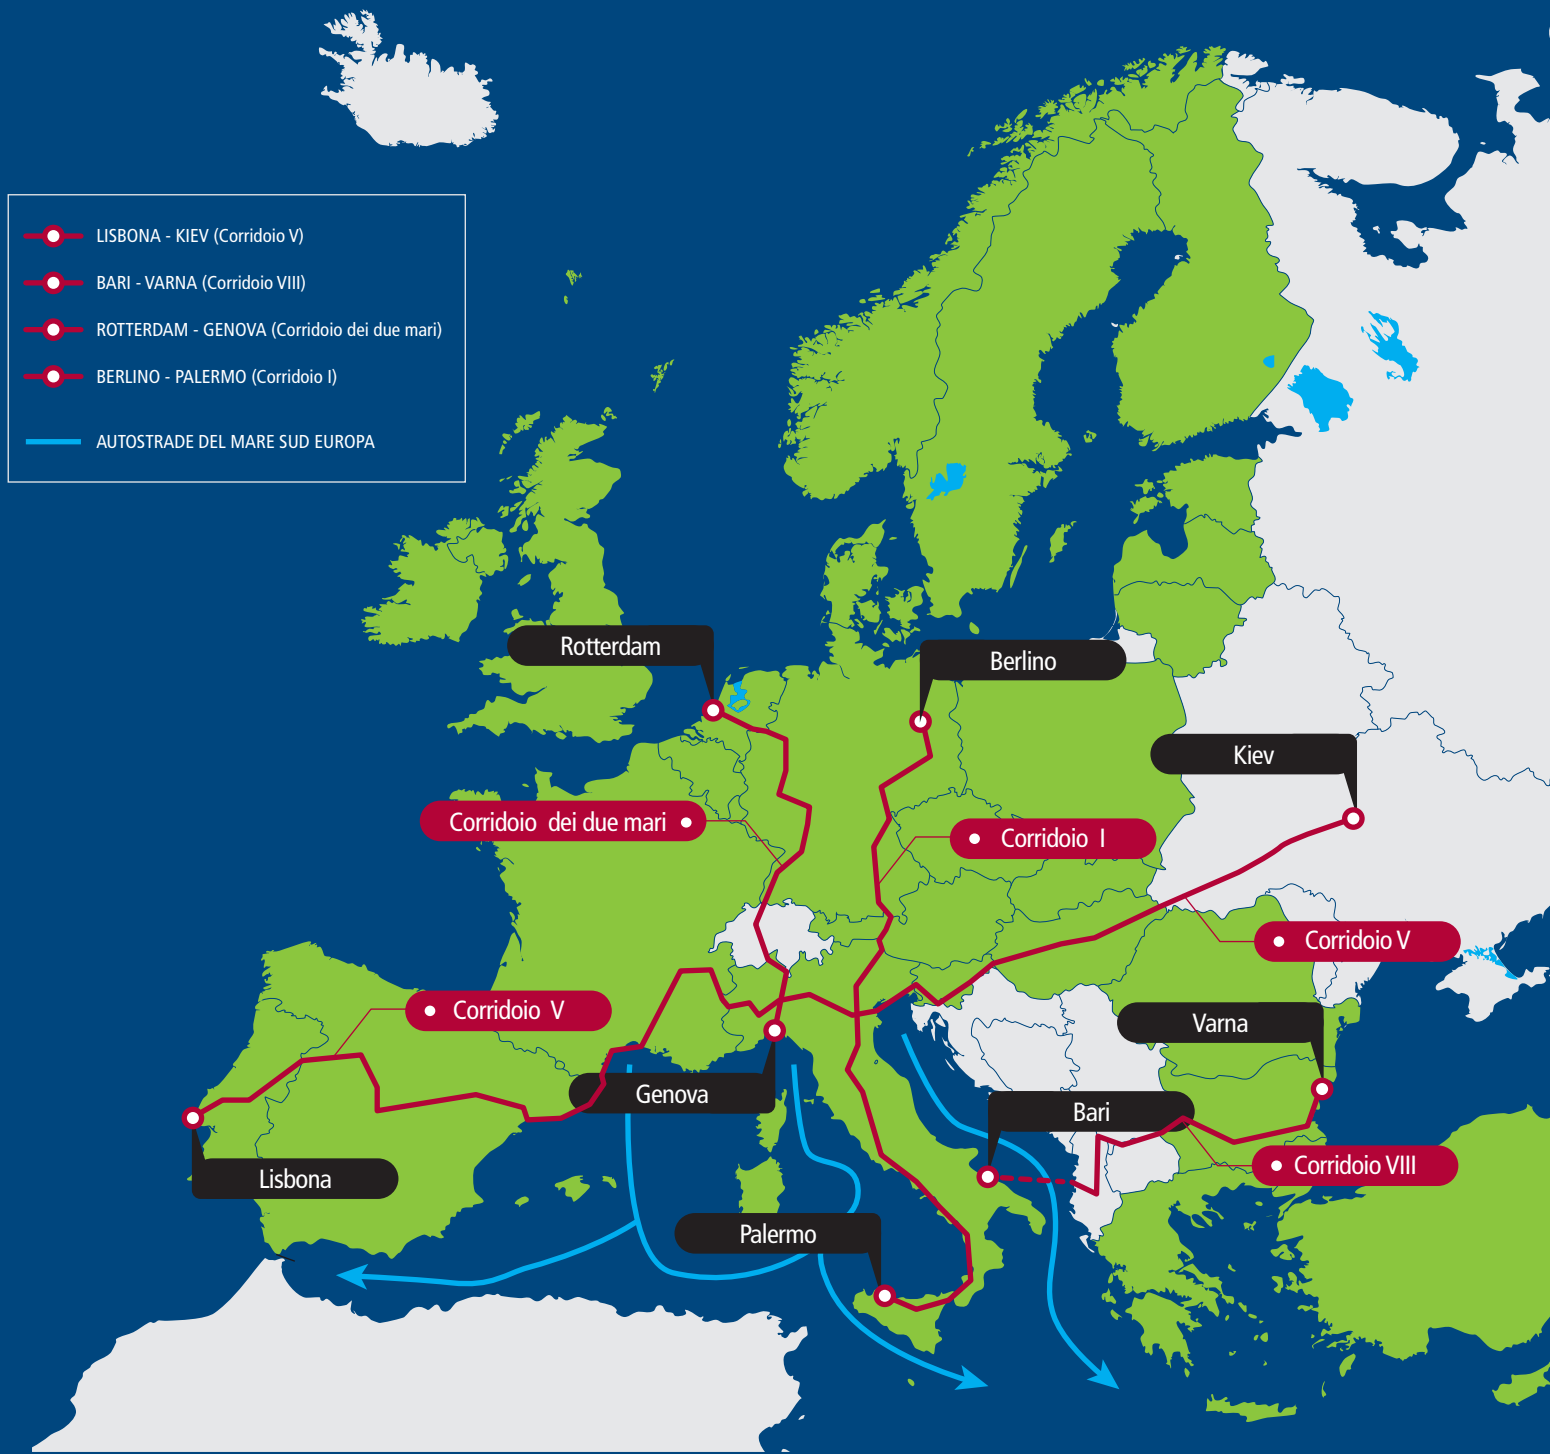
LISBONA - KIEV (Corridoio V)
BARI - VARNA (Corridoio VIII)
ROTTERDAM - GENOVA (Corridoio dei due mari)
BERLINO - PALERMO (Corridoio I)
AUTOSTRADE DEL MARE SUD EUROPA

Rotterdam
Berlino
Kiev
Corridoio dei due mari
Corridoio I
Corridoio V
Corridoio V
Varna
Genova
Bari
Lisbona
Corridoio VIII
Palermo